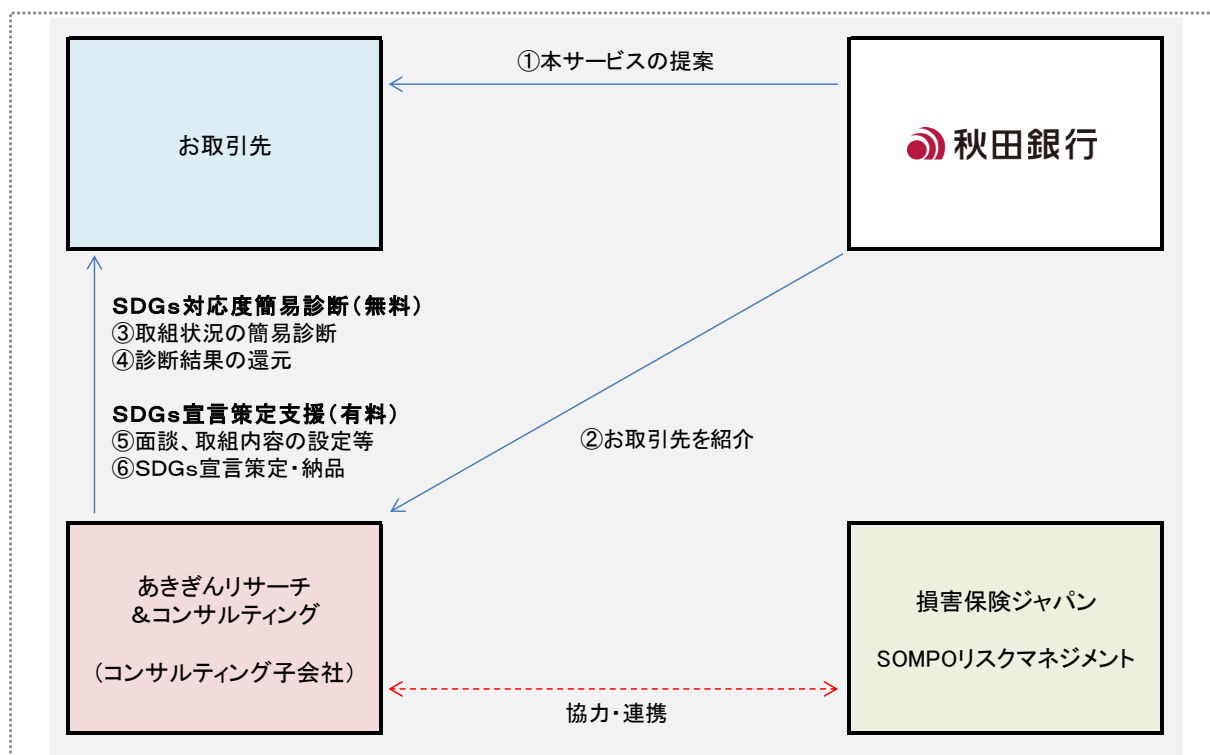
①本サービスの提案

お取引先

秋田銀行

SDGs対応度簡易診断（無料）
③取組状況の簡易診断
④診断結果の還元

SDGs宣言策定支援（有料）
⑤面談、取組内容の設定等
⑥SDGs宣言策定・納品

②お取引先を紹介

あきぎんリサーチ
＆コンサルティング

（コンサルティング子会社）

損害保険ジャパン

SOMPOリスクマネジメント

協力・連携